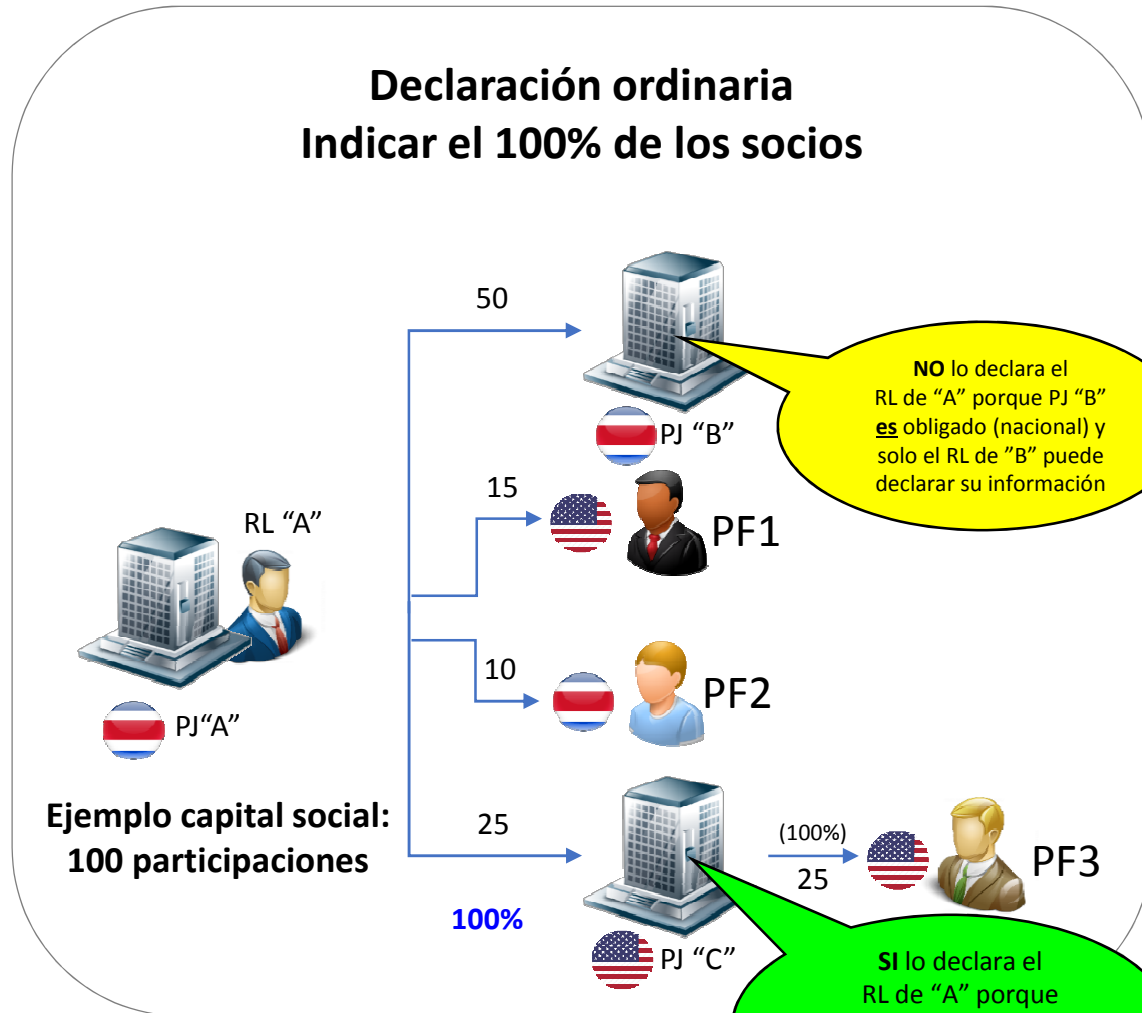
Declaración ordinaria
Indicar el 100% de los socios

50

NO lo declara el RL de “A” porque PJ “B” es obligado (nacional) y solo el RL de ”B” puede declarar su información

PJ “B”

15

RL “A”

PF1

10

PF2

PJ“A”

Ejemplo capital social: 100 participaciones

25

(100%)

25

PF3

100%

PJ “C”

SI lo declara el RL de “A” porque